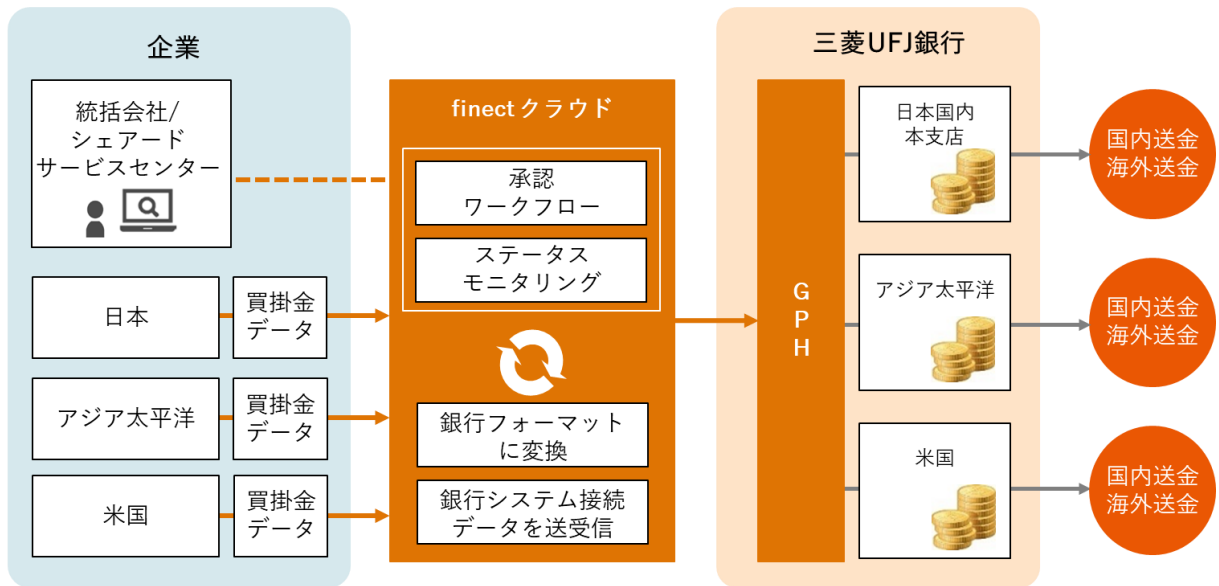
企業

統括会社/
シェアード
サービスセンター

日本

買掛金
データ

アジア太平洋

買掛金
データ

米国

買掛金
データ

finect クラウド

承認
ワークフロー

ステータス
モニタリング

銀行フォーマット
に変換

銀行システム接続
データを送受信

三菱UFJ銀行

G
P
H

日本国内
本支店

アジア太平洋

米国

国内送金
海外送金

国内送金
海外送金

国内送金
海外送金